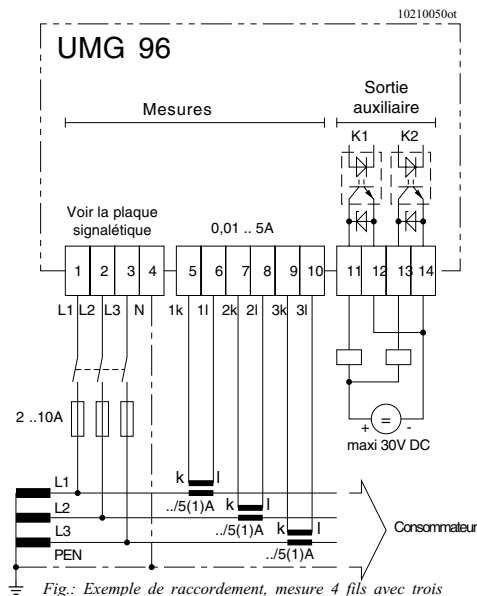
10210050ot

UMG 96

Mesures

Sortie auxiliaire

K1 K2

Voir la plaque signalétique

0,01 .. 5A

1 2 3 4 5 6 7 8 9 10 11 12 13 14

L1 L2 L3 N 1k 1l 2k 2l 3k 3l

2 ..10A

+ = -

maxi 30V DC

L1

L2

L3

PEN

k l

../5(1)A

k l

../5(1)A

k l

../5(1)A

Consommateur

*Fig.: Exemple de raccordement, mesure 4 fils avec trois*